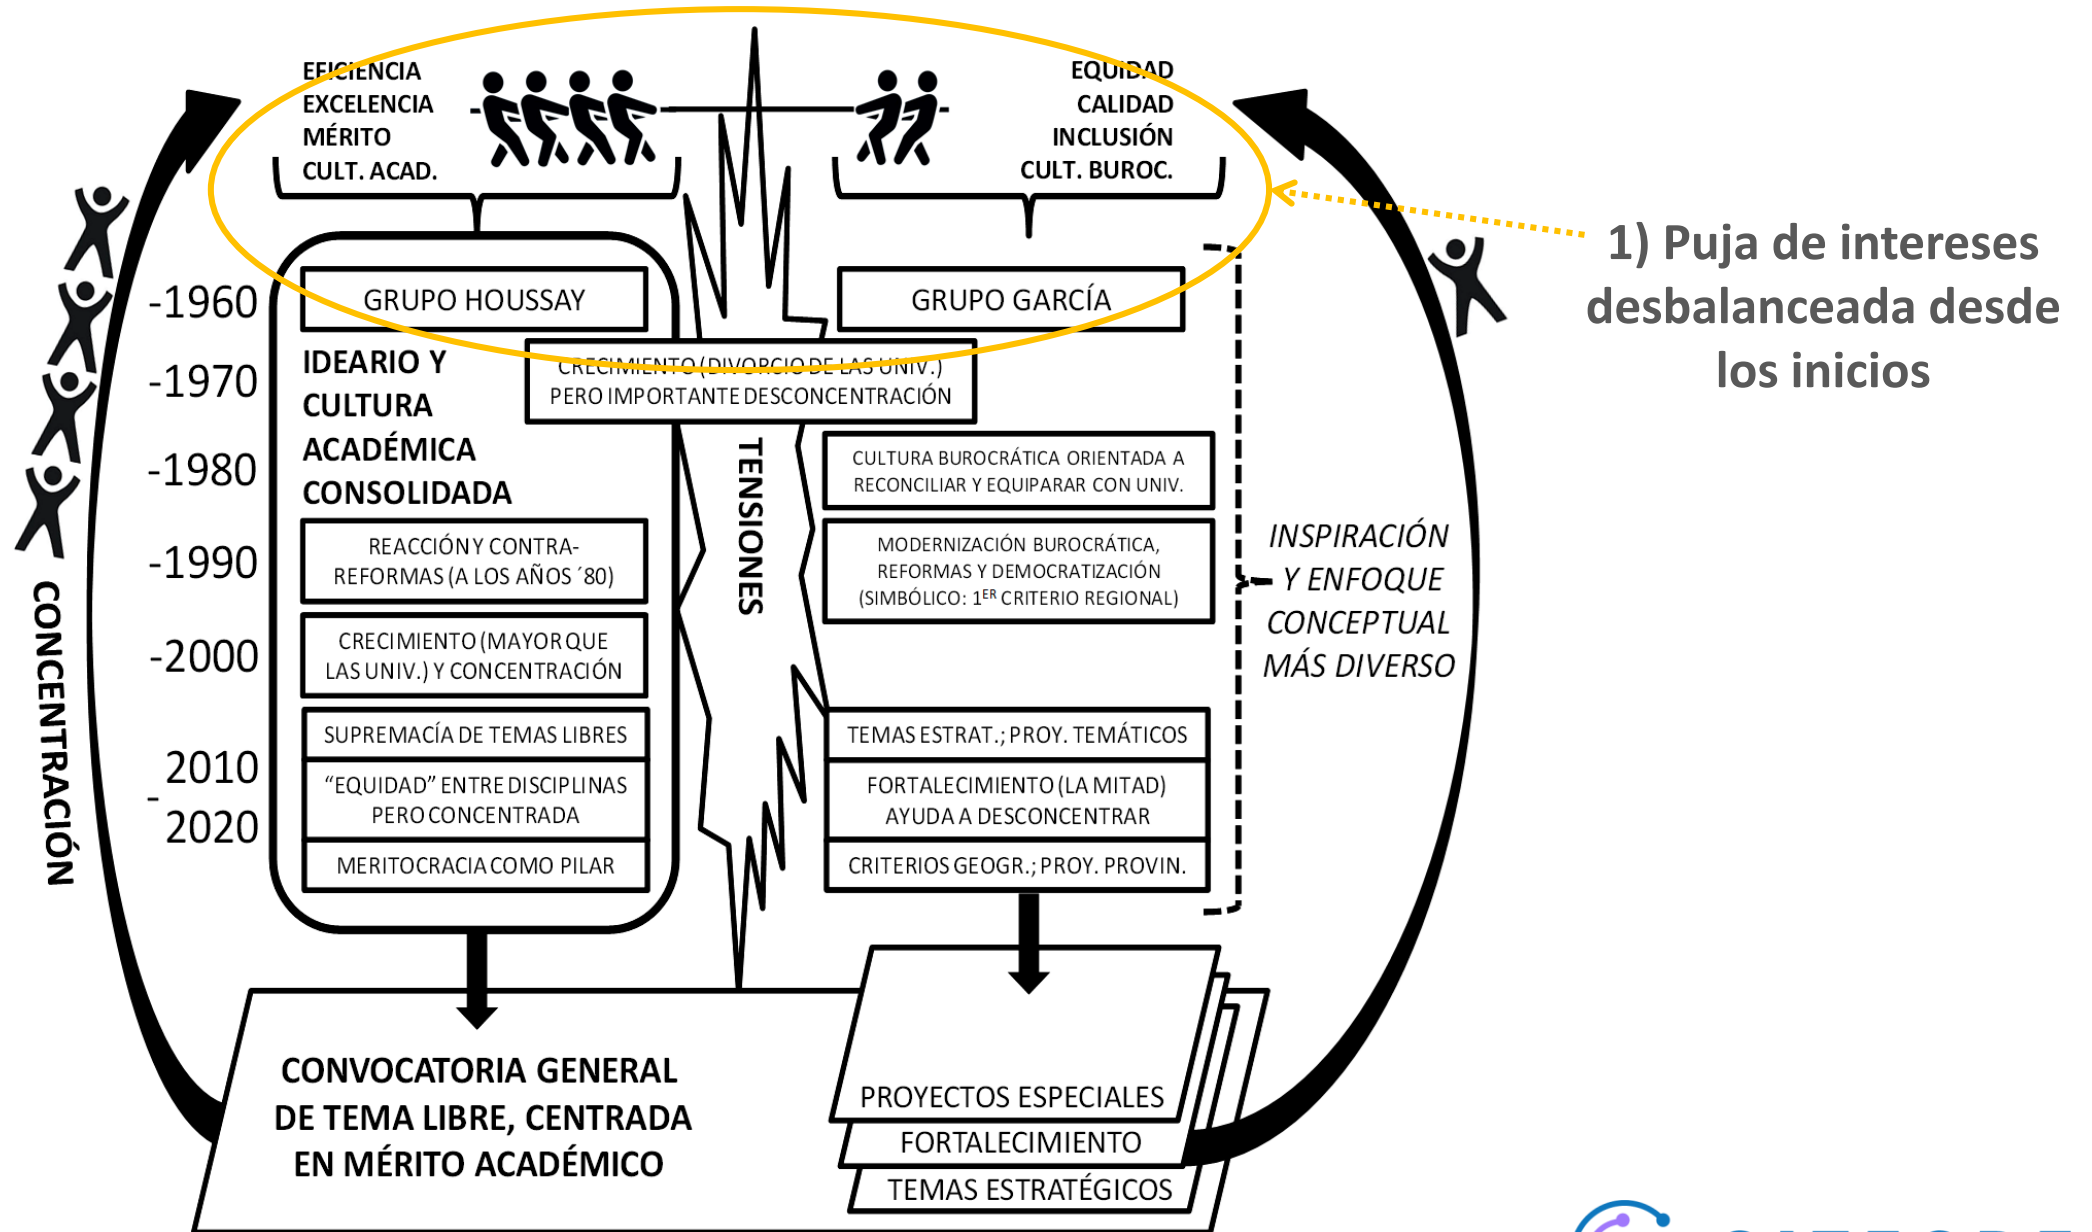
EFICIENCIA
EXCELENCIA
MÉRITO
CULT. ACAD.

EQUIDAD
CALIDAD
INCLUSIÓN
CULT. BUROC.

1) Puja de intereses desbalanceada desde los inicios

-1960
-1970
-1980
-1990
-2000
2010
2020

GRUPO HOUSSAY

IDEARIO Y CULTURA ACADÉMICA CONSOLIDADA

REACCIÓN Y CONTRA-REFORMAS (A LOS AÑOS ´80)

CRECIMIENTO (MAYOR QUE LAS UNIV.) Y CONCENTRACIÓN

SUPREMACÍA DE TEMAS LIBRES

"EQUIDAD" ENTRE DISCIPLINAS PERO CONCENTRADA

MERITOCRACIA COMO PILAR

GRUPO GARCÍA

CRECIMIENTO (DIVORCIO DE LAS UNIV.) PERO IMPORTANTE DESCONCENTRACIÓN

TENSIONES

CULTURA BUROCRÁTICA ORIENTADA A RECONCILIAR Y EQUIPARAR CON UNIV.

MODERNIZACIÓN BUROCRÁTICA, REFORMAS Y DEMOCRATIZACIÓN (SIMBÓLICO: 1$^{ER}$ CRITERIO REGIONAL)

TEMAS ESTRAT.; PROY. TEMÁTICOS

FORTALECIMIENTO (LA MITAD) AYUDA A DESCONCENTRAR

CRITERIOS GEOGR.; PROY. PROVIN.

INSPIRACIÓN Y ENFOQUE CONCEPTUAL MÁS DIVERSO

CONCENTRACIÓN

CONVOCATORIA GENERAL DE TEMA LIBRE, CENTRADA EN MÉRITO ACADÉMICO

PROYECTOS ESPECIALES
FORTALECIMIENTO
TEMAS ESTRATÉGICOS